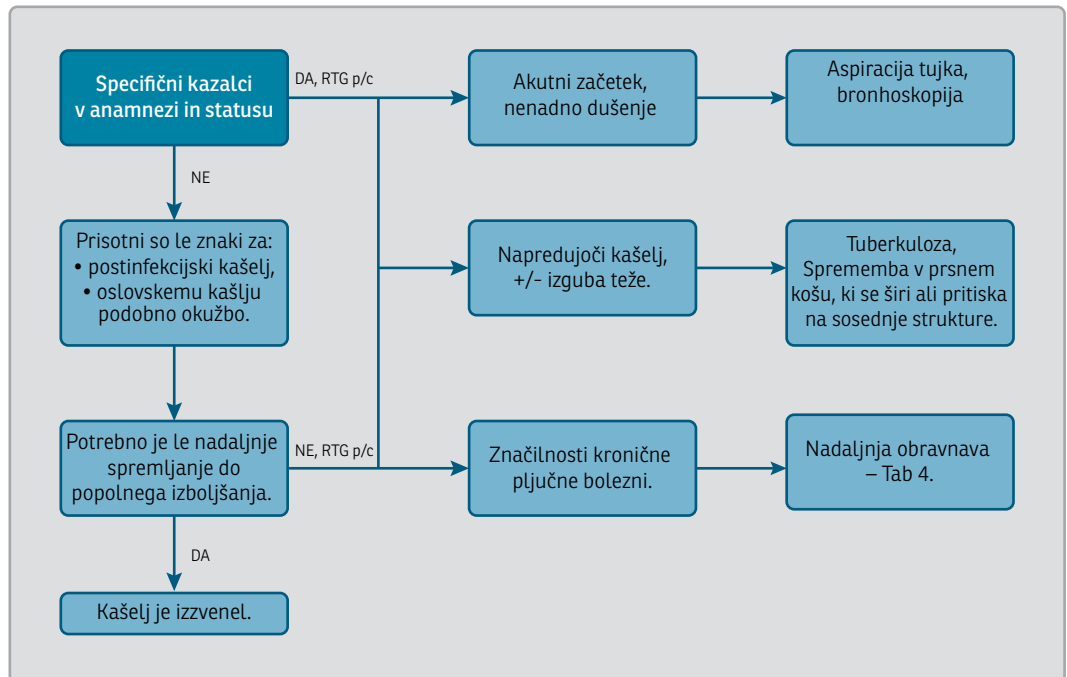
Specifični kazalci v anamnezi in statusu

DA, RTG p/c

Akutni začetek, nenadno dušenje

Aspiracija tujka, bronhoskopija

NE

Prisotni so le znaki za:
• postinfekcijski kašelj,
• oslovskemu kašlju podobno okužbo.

Napredujoči kašelj, +/- izguba teže.

Tuberkuloza, Sprememba v prsnem košu, ki se širi ali pritiska na sosednje strukture.

Potrebno je le nadaljnje spremljanje do popolnega izboljšanja.

NE, RTG p/c

Značilnosti kronične pljučne bolezni.

Nadaljnja obravnava – Tab 4.

DA

Kašelj je izzvenel.